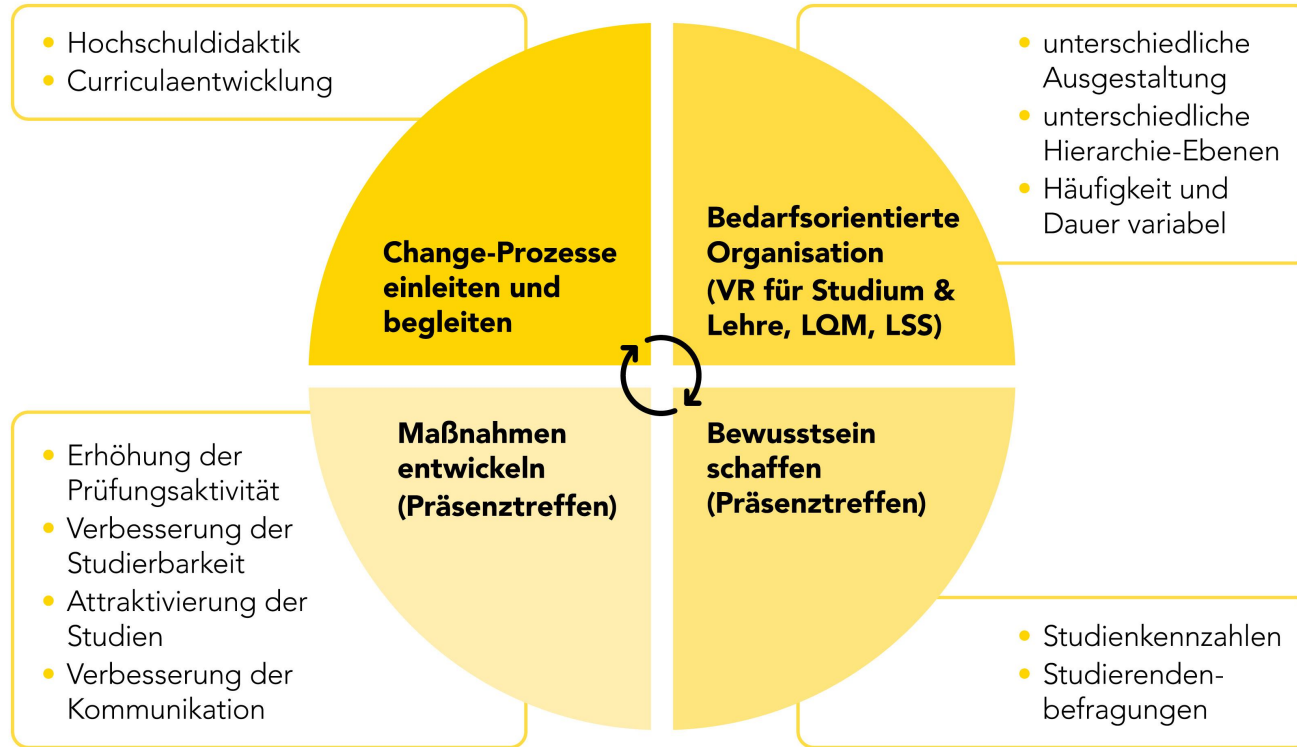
- Hochschuldidaktik
- Curriculaentwicklung

- unterschiedliche Ausgestaltung
- unterschiedliche Hierarchie-Ebenen
- Häufigkeit und Dauer variabel

Change-Prozesse einleiten und begleiten

Bedarfsorientierte Organisation (VR für Studium & Lehre, LQM, LSS)

Maßnahmen entwickeln (Präsenztreffen)

Bewusstsein schaffen (Präsenztreffen)

- Erhöhung der Prüfungsaktivität
- Verbesserung der Studierbarkeit
- Attraktivierung der Studien
- Verbesserung der Kommunikation

- Studienkennzahlen
- Studierendenbefragungen